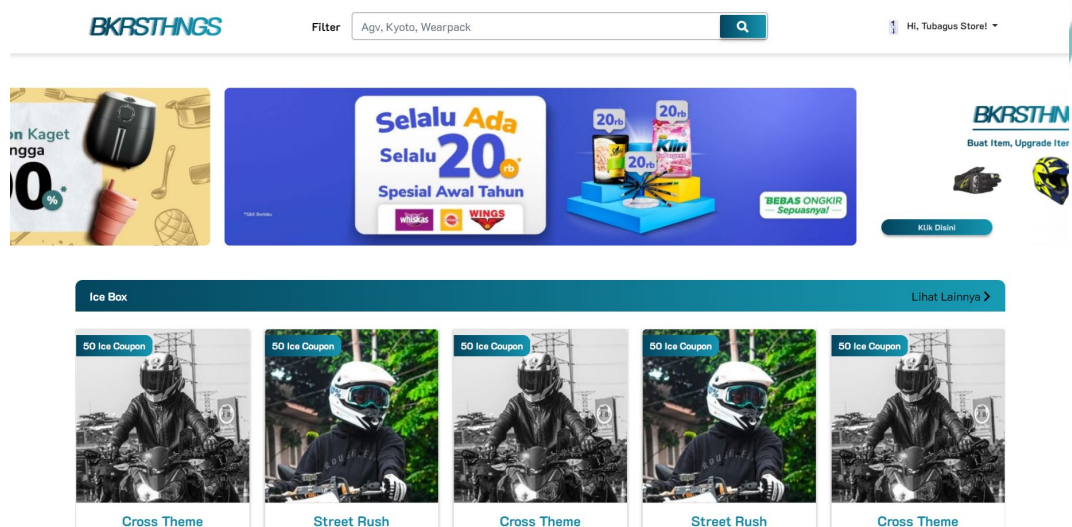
BKRSTHNGS

Filter Agv, Kyoto, Wearpack

Hi, Tubagus Store!

on Kaget
ngga
0%

Selalu Ada
Selalu 20 rb
Spesial Awal Tahun
whiskas WINGS
20rb 20rb 20rb Klin
BEBAS ONGKIR Sepuasnya!

BKRSTHN
Buat Item, Upgrade Iter
Klik Disini

Ice Box
Lihat Lainnya

50 Ice Coupon
Cross Theme

50 Ice Coupon
Street Rush

50 Ice Coupon
Cross Theme

50 Ice Coupon
Street Rush

50 Ice Coupon
Cross Theme